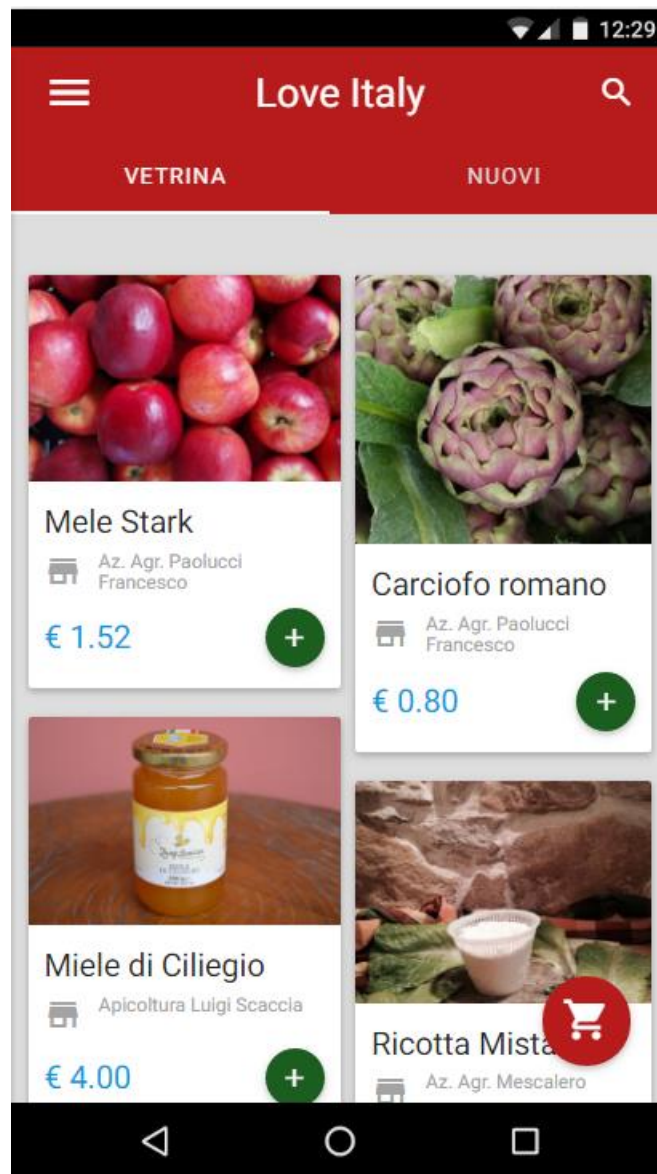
12:29

Love Italy

VETRINA

NUOVI

Mele Stark

Az. Agr. Paolucci Francesco

€ 1.52

+

Carciofo romano

Az. Agr. Paolucci Francesco

€ 0.80

+

Miele di Ciliegio

Apicoltura Luigi Scaccia

€ 4.00

+

Ricotta Mista

Az. Agr. Mescalero